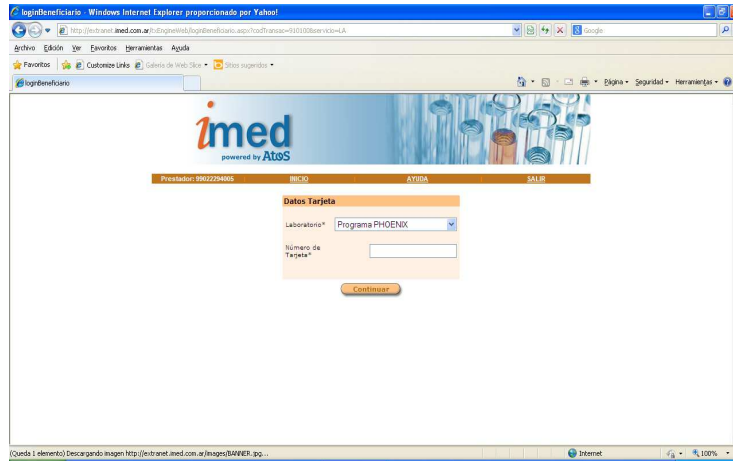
loginBeneficiario - Windows Internet Explorer proporcionado por Yahoo!

http://extranet.imed.com.ar/InEngineWeb/loginBeneficiario.aspx?codTransac=910100&servicio=LA

Google

Archivo Edición Ver Favoritos Herramientas Ayuda

Favoritos Customize Links Galería de Web Slice Sitios sugeridos

loginBeneficiario

Página Seguridad Herramientas

imed
powered by AtoS

Prestador: 99022294005 INICIO AYUDA SALIR

Datos Tarjeta

Laboratorio* Programa PHOENIX

Número de Tarjeta*

Continuar

(Queda 1 elemento) Descargando imagen http://extranet.imed.com.ar/images/BANNER.jpg...

Internet 100%